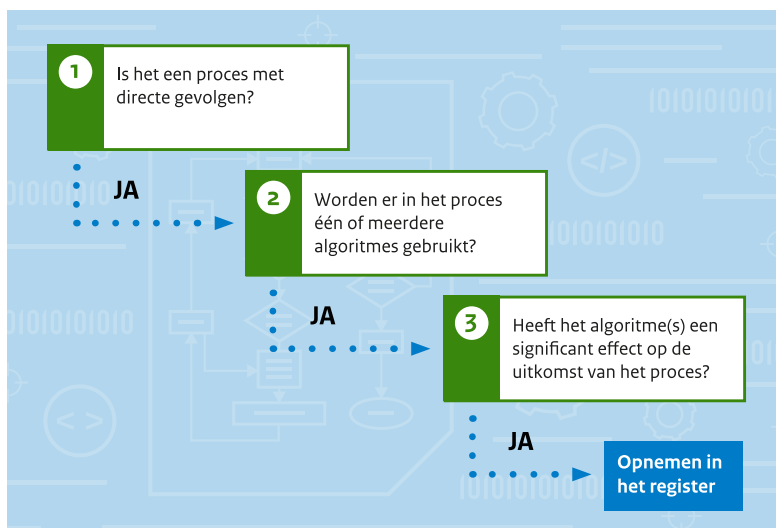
1
Is het een proces met directe gevolgen?

JA

2
Worden er in het proces één of meerdere algoritmes gebruikt?

JA

3
Heeft het algoritme(s) een significant effect op de uitkomst van het proces?

JA

Opnemen in het register